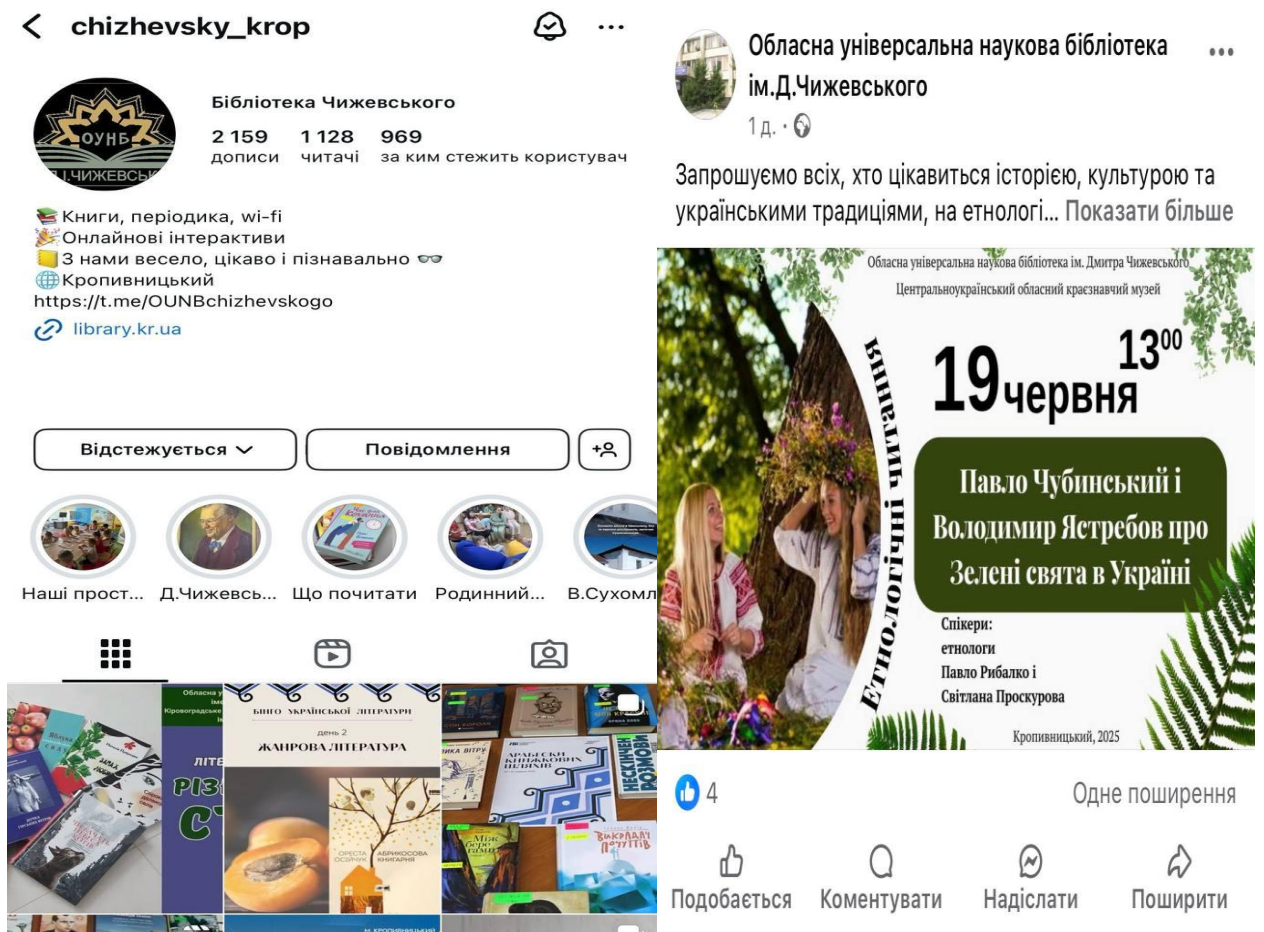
< chizhevsky_krop

ОУНБ
Д.ЧИЖЕВСЬК

Бібліотека Чижевського
2 159 дописи
1 128 читачі
969 за ким стежить користувач

📚Книги, періодика, wi-fi
🎉Онлайнові інтерактиви
📒З нами весело, цікаво і пізнавально 👓
🌐Кропивницький
https://t.me/OUNBchizhevskogo
🔗 library.kr.ua

Відстежується ⌄
Повідомлення

Наші прост... Д.Чижевсь... Що почитати Родинний... В.Сухомл

БІНГО УКРАЇНСЬКОЇ ЛІТЕРАТУРИ
день 2
ЖАНРОВА ЛІТЕРАТУРА
ОРЕСТА ОСІЙЧУК
АБРИКОСОВА КНИГАРНЯ

Обласна універсальна наукова бібліотека ім.Д.Чижевського
1 д. ·

Запрошуємо всіх, хто цікавиться історією, культурою та українськими традиціями, на етнологі... Показати більше

Обласна універсальна наукова бібліотека ім. Дмитра Чижевського
Центральноукраїнський обласний краєзнавчий музей

Етнологічні читання

19 червня $13^{00}$

Павло Чубинський і Володимир Ястребов про Зелені свята в Україні

Спікери:
етнологи
Павло Рибалко і
Світлана Проскурова

Кропивницький, 2025

4
Одне поширення

Подобається Коментувати Надіслати Поширити